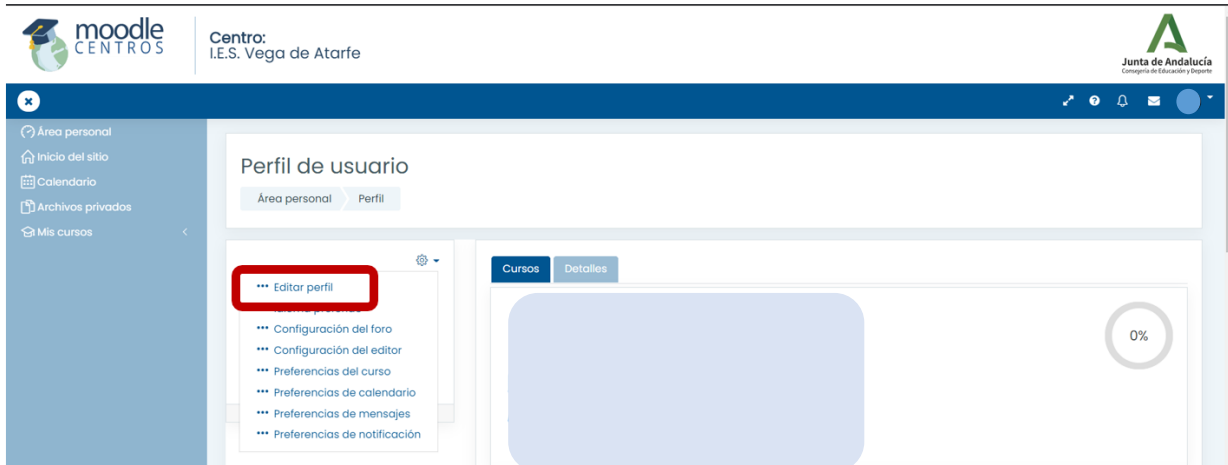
moodle CENTROS

Centro:
I.E.S. Vega de Atarfe

Junta de Andalucía
Consejería de Educación y Deporte

Área personal
Inicio del sitio
Calendario
Archivos privados
Mis cursos

Perfil de usuario

Área personal
Perfil

Editar perfil
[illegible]
Configuración del foro
Configuración del editor
Preferencias del curso
Preferencias de calendario
Preferencias de mensajes
Preferencias de notificación

Cursos
Detalles

0%